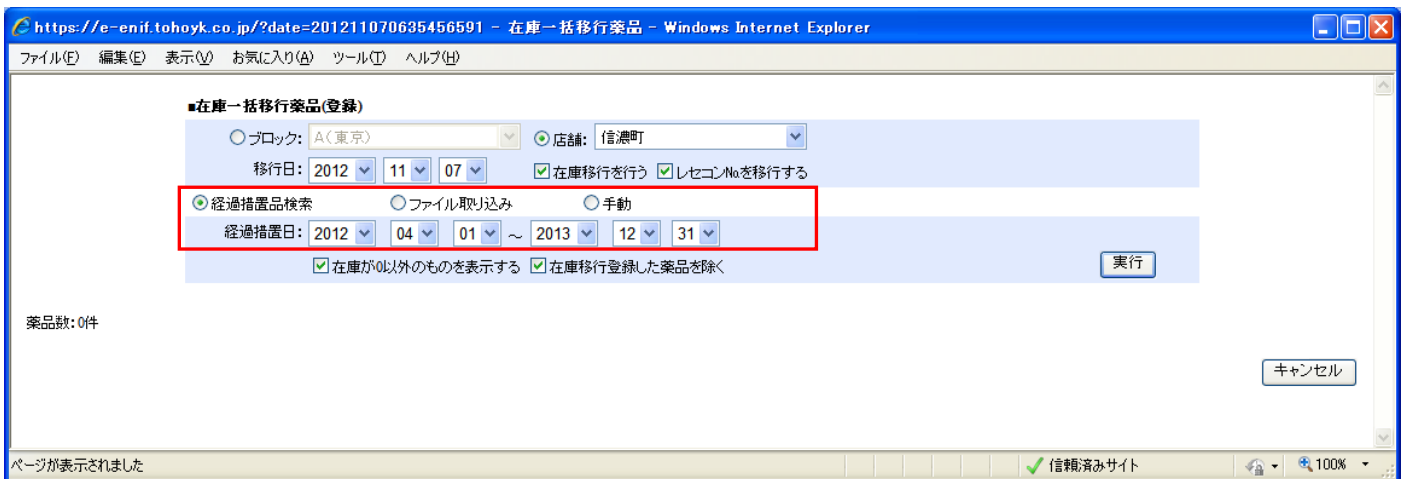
https://e-enif.tohoyk.co.jp/?date=20121107063545​6591 - 在庫一括移行薬品 - Windows Internet Explorer

ファイル(F) 編集(E) 表示(V) お気に入り(A) ツール(T) ヘルプ(H)

■在庫一括移行薬品(登録)

ブロック: A(東京) 店舗: 信濃町

移行日: 2012 11 07 在庫移行を行う レセコンNoを移行する

経過措置品検索 ファイル取り込み 手動

経過措置日: 2012 04 01 ～ 2013 12 31

在庫が0以外のものを表示する 在庫移行登録した薬品を除く

実行

薬品数: 0件

キャンセル

ページが表示されました

信頼済みサイト

100%